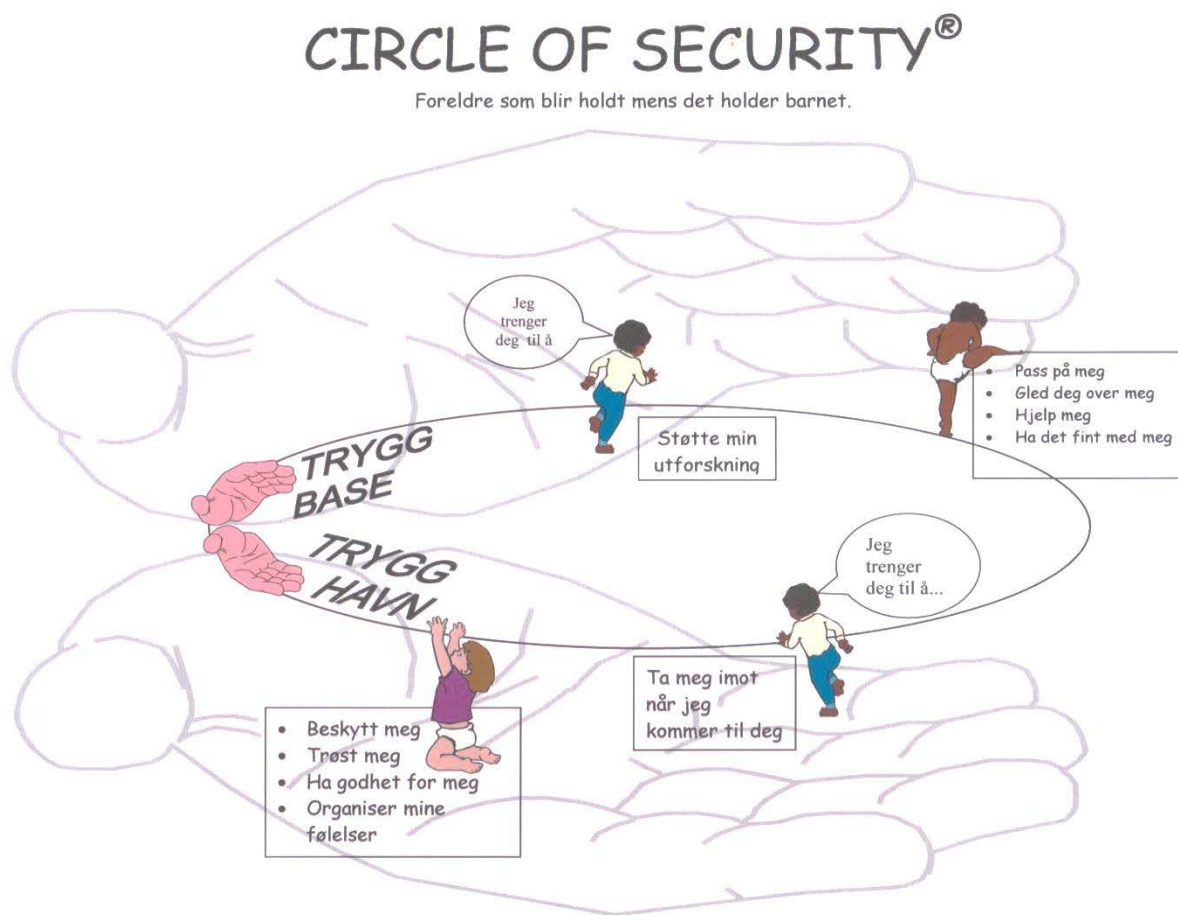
CIRCLE OF SECURITY®

Foreldre som blir holdt mens det holder barnet.

Jeg trenger deg til å

- Pass på meg
- Gled deg over meg
- Hjelp meg
- Ha det fint med meg

Støtte min utforskning

TRYGG BASE

TRYGG HAVN

Jeg trenger deg til å...

Ta meg imot når jeg kommer til deg

- Beskytt meg
- Trøst meg
- Ha godhet for meg
- Organiser mine følelser